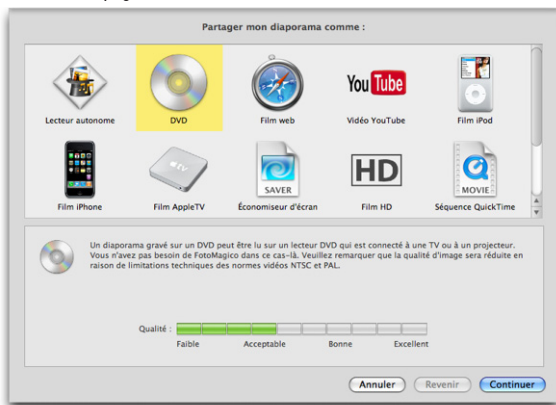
Partager mon diaporama comme :

Lecteur autonome
DVD
Film web
You Tube
Vidéo YouTube
Film iPod
Film iPhone
tv
Film AppleTV
SAVER
Économiseur d'écran
HD
Film HD
MOVIE
Séquence QuickTime

Un diaporama gravé sur un DVD peut être lu sur un lecteur DVD qui est connecté à une TV ou à un projecteur. Vous n'avez pas besoin de FotoMagico dans ce cas-là. Veuillez remarquer que la qualité d'image sera réduite en raison de limitations techniques des normes vidéos NTSC et PAL.

Qualité :
Faible
Acceptable
Bonne
Excellent

Annuler
Revenir
Continuer